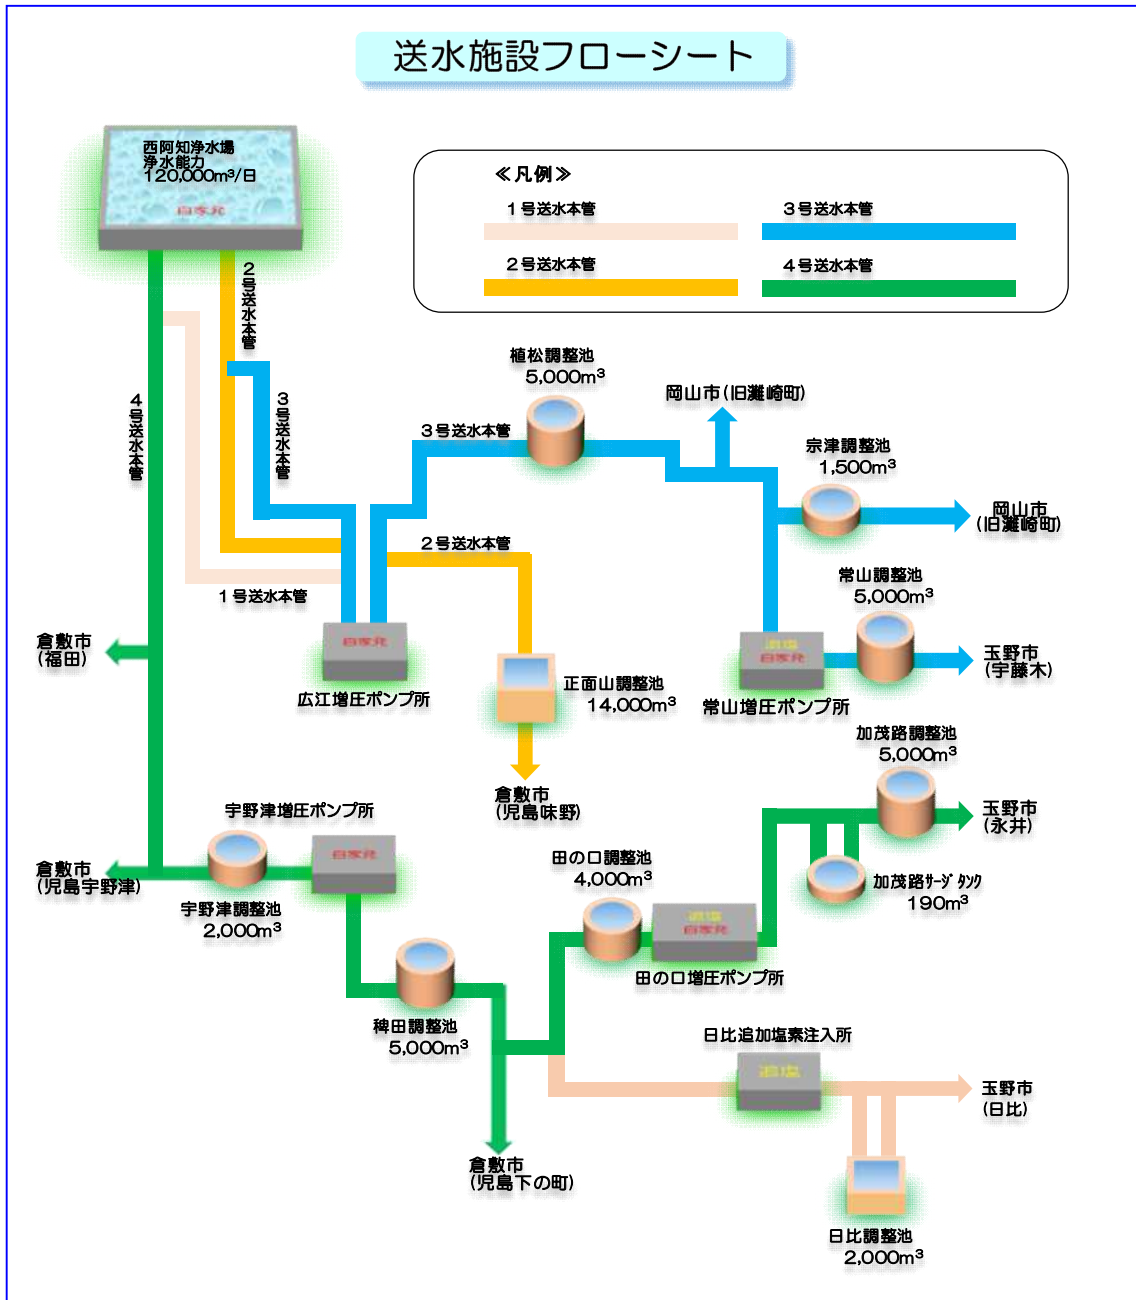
送水施設フローシート

西阿知浄水場
浄水能力
120,000m³/日
自家発

≪凡例≫
１号送水本管
３号送水本管
２号送水本管
４号送水本管

２号送水本管
３号送水本管
４号送水本管

植松調整池
5,000m³
３号送水本管
岡山市（旧灘崎町）
宗津調整池
1,500m³
岡山市
（旧灘崎町）
２号送水本管
１号送水本管
常山調整池
5,000m³
倉敷市
（福田）
自家発
広江増圧ポンプ所
正面山調整池
14,000m³
追塩
自家発
常山増圧ポンプ所
玉野市
（宇藤木）
加茂路調整池
5,000m³
倉敷市
（児島味野）
玉野市
（永井）
宇野津増圧ポンプ所
自家発
倉敷市
（児島宇野津）
田の口調整池
4,000m³
加茂路ｻｰｼﾞ ﾀﾝｸ
190m³
宇野津調整池
2,000m³
追塩
自家発
田の口増圧ポンプ所
稗田調整池
5,000m³
日比追加塩素注入所
追塩
玉野市
（日比）
倉敷市
（児島下の町）
日比調整池
2,000m³